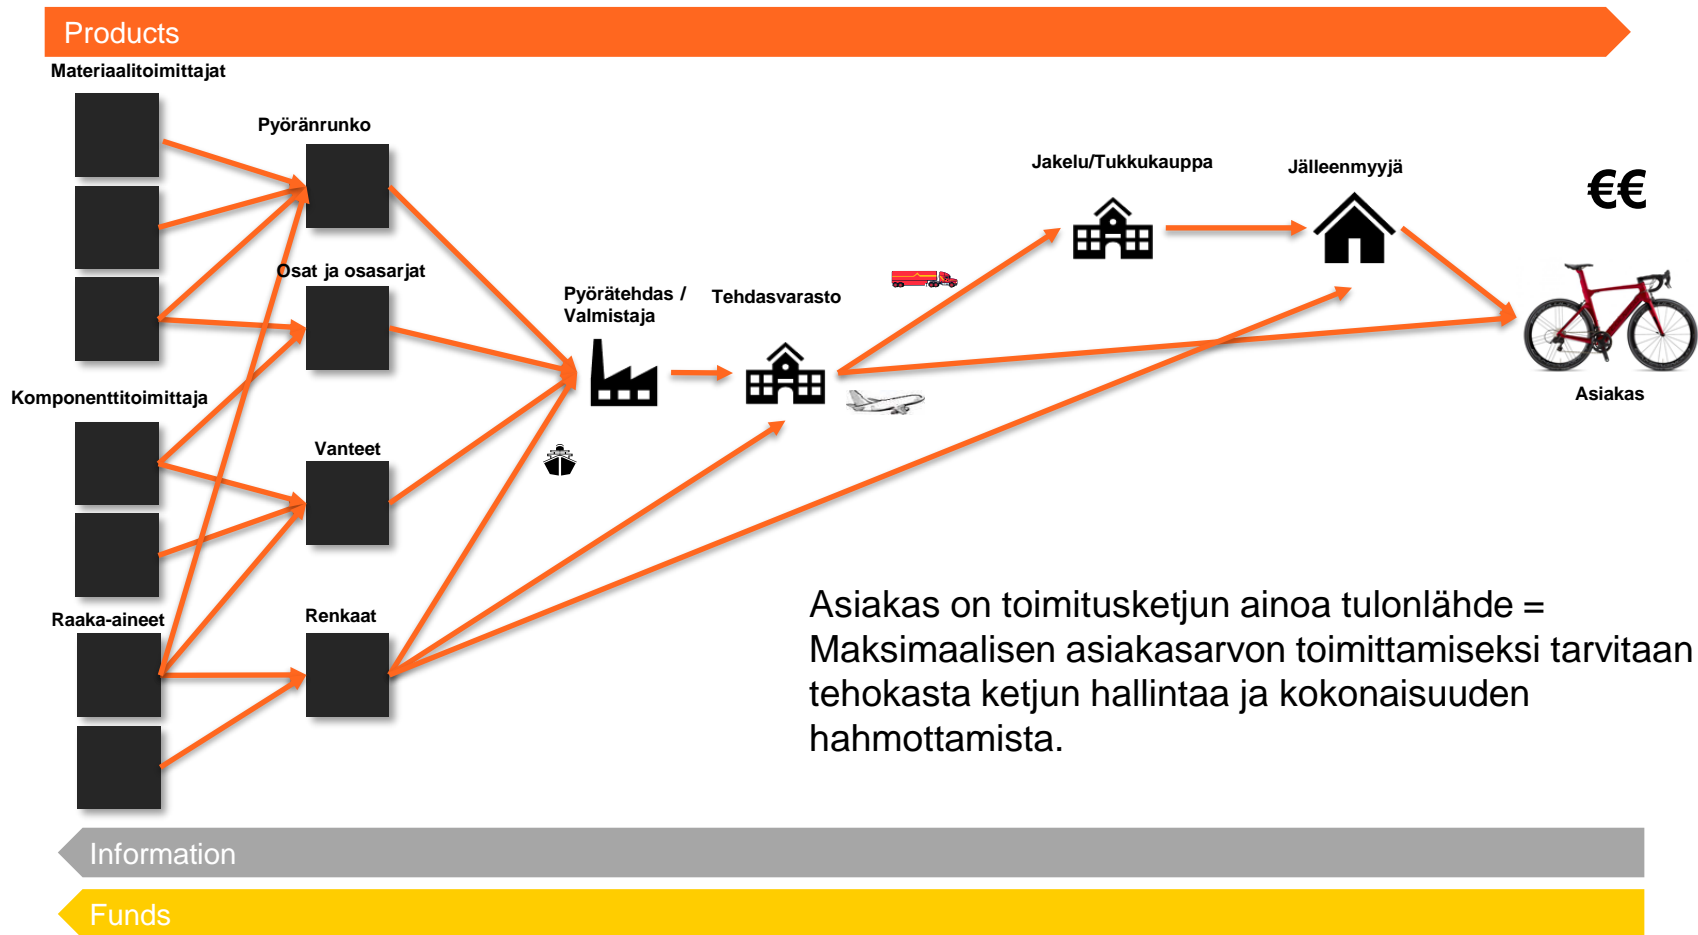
Products

Materiaalitoimittajat

Pyöränrunko

Osat ja osasarjat

Komponenttitoimittaja

Vanteet

Raaka-aineet

Renkaat

Pyörätehdas / Valmistaja

Tehdasvarasto

Jakelu/Tukkukauppa

Jälleenmyyjä

€€

Asiakas

Asiakas on toimitusketjun ainoa tulonlähde = Maksimaalisen asiakasarvon toimittamiseksi tarvitaan tehokasta ketjun hallintaa ja kokonaisuuden hahmottamista.

Information

Funds